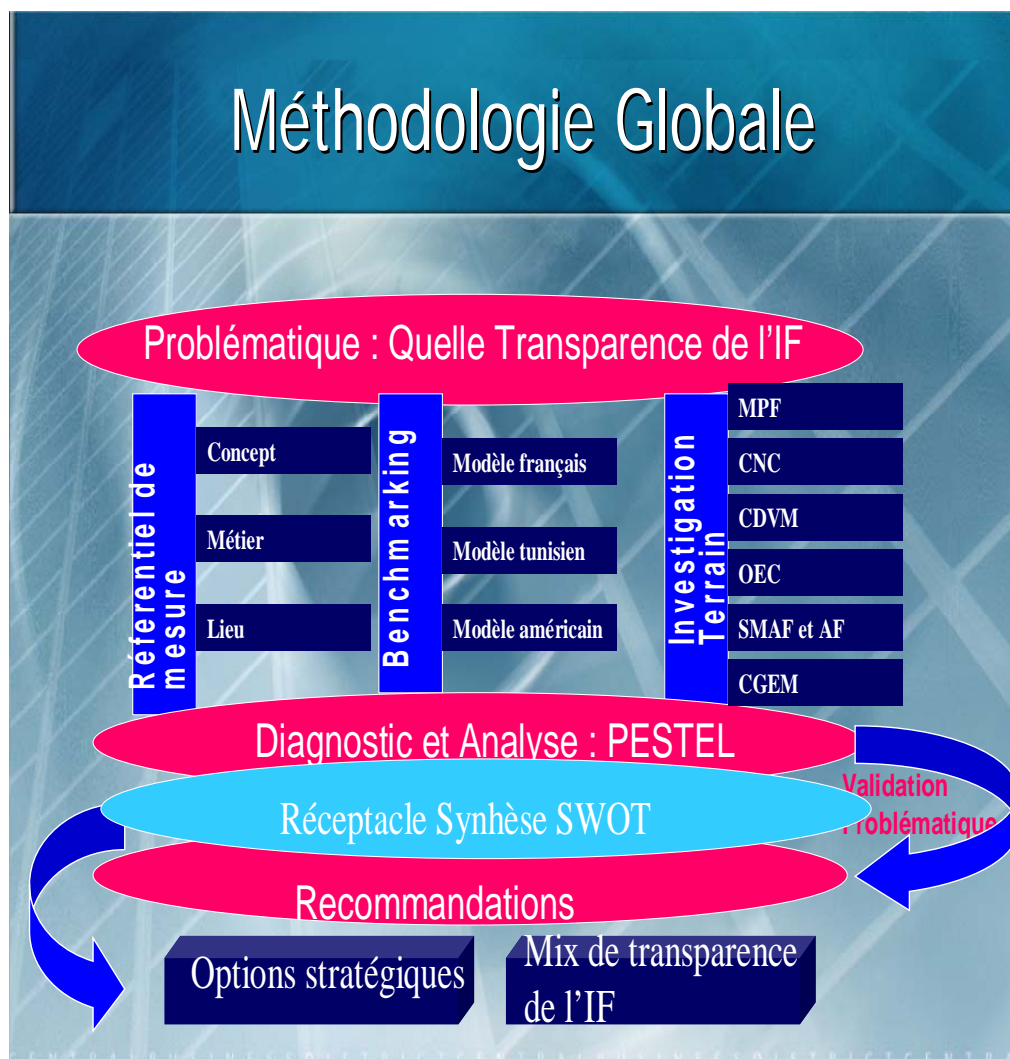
Méthodologie Globale

Problématique : Quelle Transparence de l'IF

Referentiel de mesure

Concept

Métier

Lieu

Benchmarking

Modèle français

Modèle tunisien

Modèle américain

Investigation Terrain

MPF

CNC

CDVM

OEC

SMAF et AF

CGEM

Diagnostic et Analyse : PESTEL

Validation Problématique

Réceptacle Synhèse SWOT

Recommandations

Options stratégiques

Mix de transparence de l'IF